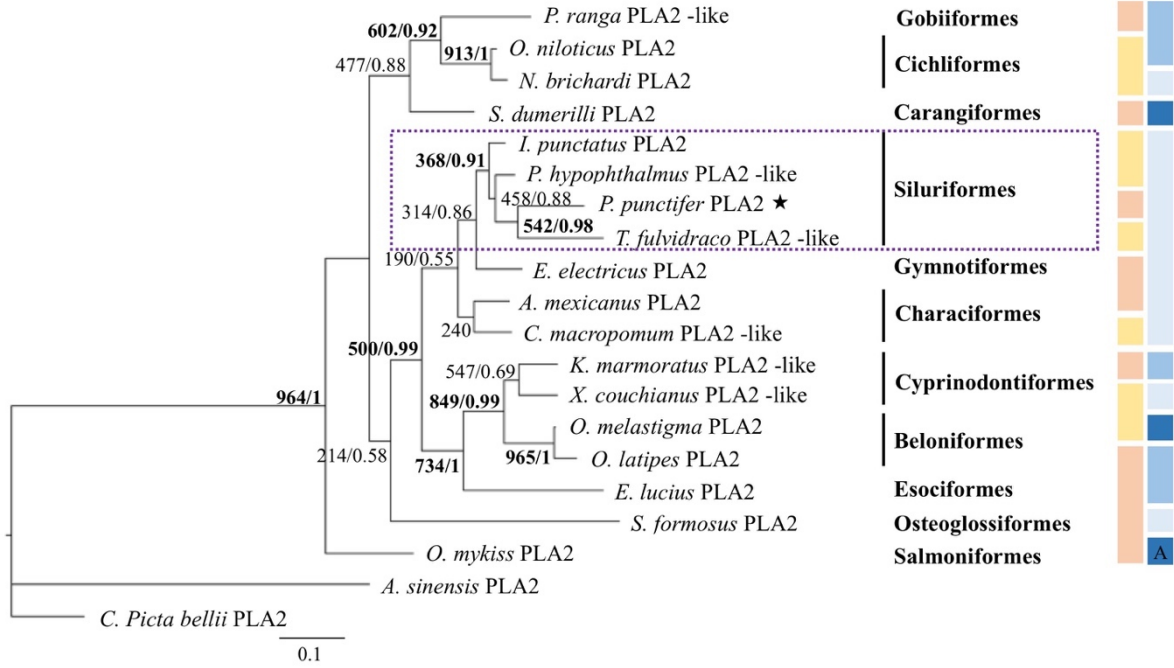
602/0.92
P. ranga PLA2 -like
Gobiiformes
913/1
O. niloticus PLA2
477/0.88
N. brichardi PLA2
Cichliformes
S. dumerilli PLA2
Carangiformes
I. punctatus PLA2
368/0.91
P. hypophthalmus PLA2 -like
458/0.88
P. punctifer PLA2 ★
Siluriformes
314/0.86
542/0.98
T. fulvidraco PLA2 -like
190/0.55
E. electricus PLA2
Gymnotiformes
A. mexicanus PLA2
240
C. macropomum PLA2 -like
Characiformes
500/0.99
547/0.69
K. marmoratus PLA2 -like
X. couchianus PLA2 -like
Cyprinodontiformes
964/1
849/0.99
O. melastigma PLA2
Beloniformes
965/1
O. latipes PLA2
214/0.58
734/1
E. lucius PLA2
Esociformes
S. formosus PLA2
Osteoglossiformes
O. mykiss PLA2
Salmoniformes
A
A. sinensis PLA2
C. Picta bellii PLA2
0.1